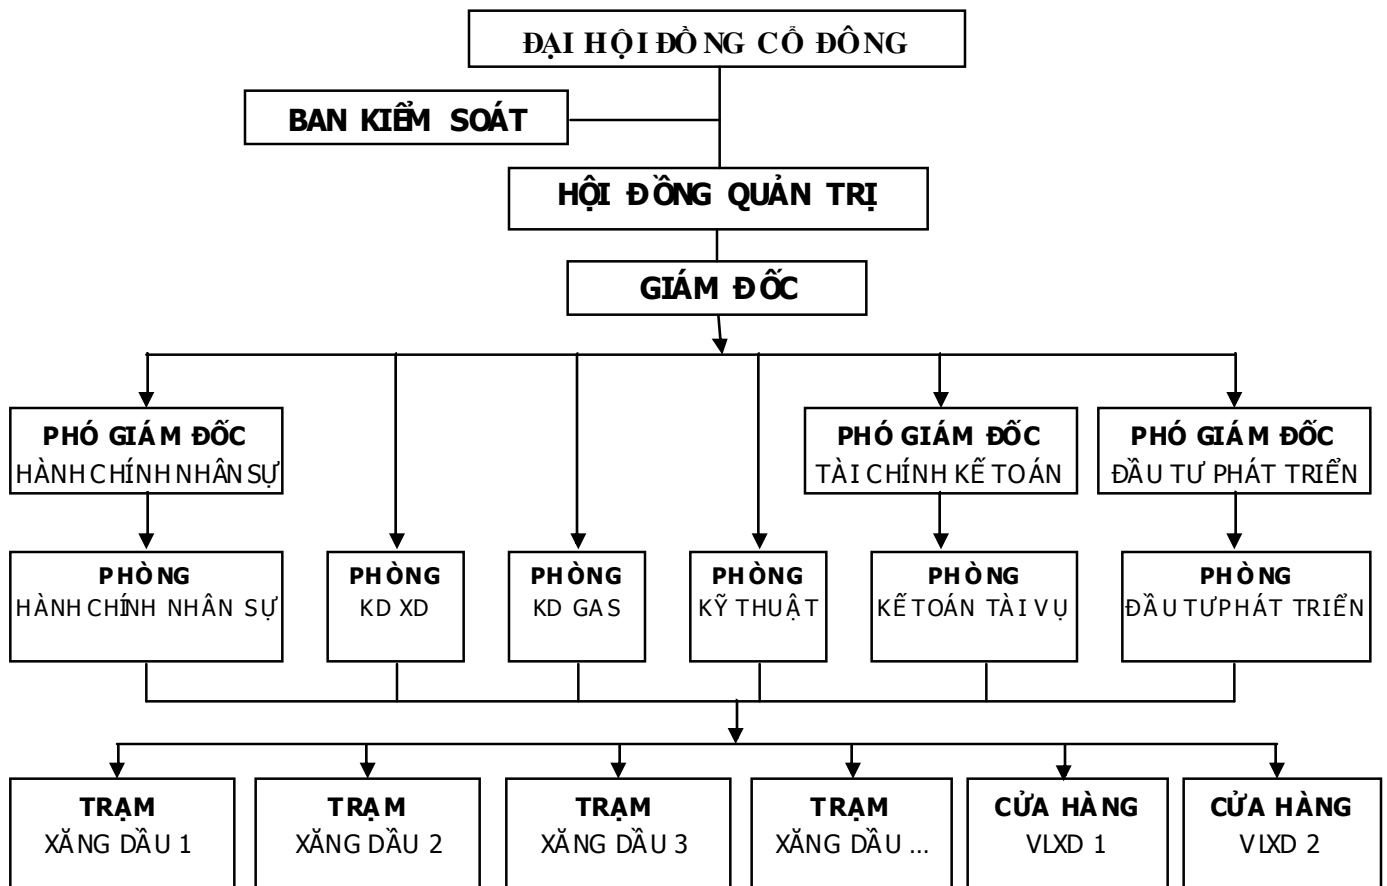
ĐẠI HỘI ĐỒNG CỔ ĐÔNG

BAN KIỂM SOÁT

HỘI ĐỒNG QUẢN TRỊ

GIÁM ĐỐC

PHÓ GIÁM ĐỐC
HÀNH CHÍNH NHÂN SỰ

PHÓ GIÁM ĐỐC
TÀI CHÍNH KẾ TOÁN

PHÓ GIÁM ĐỐC
ĐẦU TƯ PHÁT TRIỂN

PHÒNG
HÀNH CHÍNH NHÂN SỰ

PHÒNG
KD XD

PHÒNG
KD GAS

PHÒNG
KỸ THUẬT

PHÒNG
KẾ TOÁN TÀI VỤ

PHÒNG
ĐẦU TƯ PHÁT TRIỂN

TRẠM
XĂNG DẦU 1

TRẠM
XĂNG DẦU 2

TRẠM
XĂNG DẦU 3

TRẠM
XĂNG DẦU ...

CỬA HÀNG
VLXD 1

CỬA HÀNG
VLXD 2